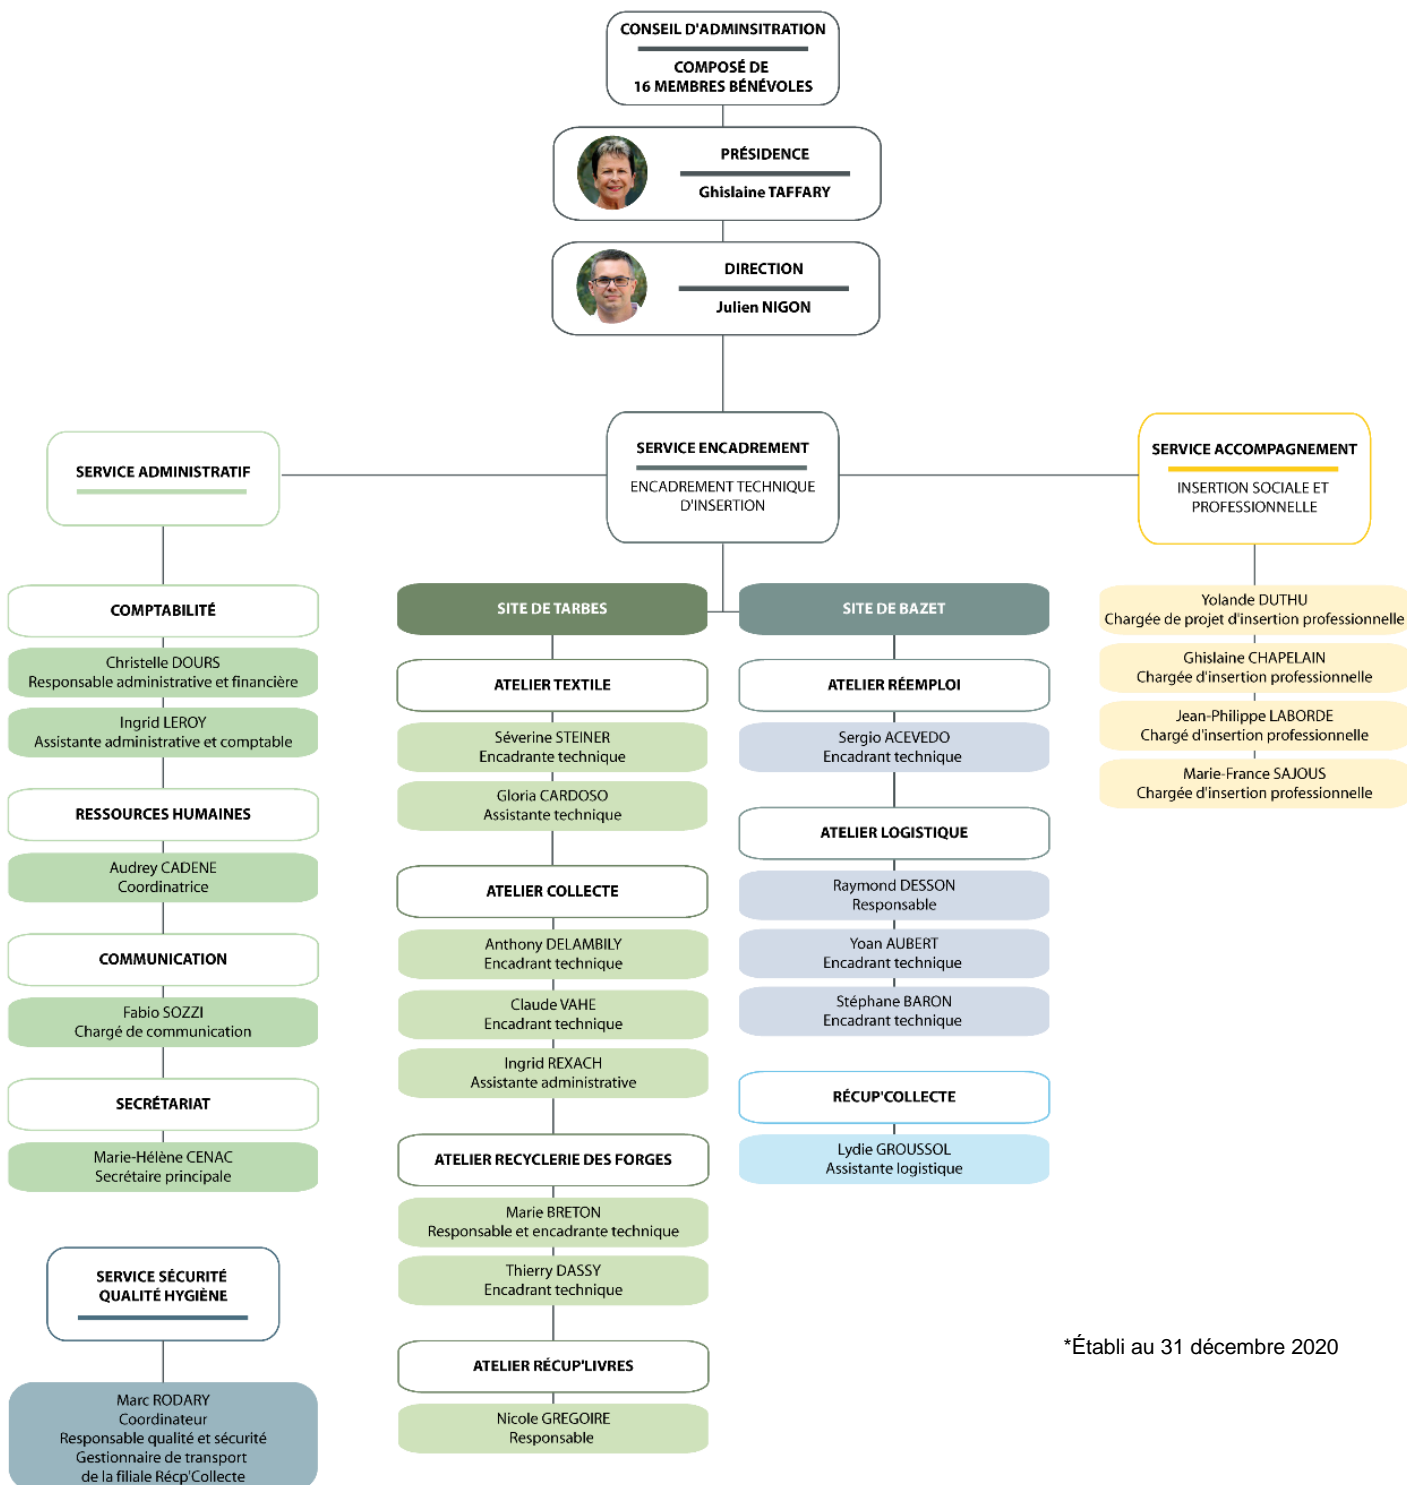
CONSEIL D'ADMINSITRATION

COMPOSÉ DE
16 MEMBRES BÉNÉVOLES

PRÉSIDENCE

Ghislaine TAFFARY

DIRECTION

Julien NIGON

SERVICE ADMINISTRATIF

SERVICE ENCADREMENT

ENCADREMENT TECHNIQUE D'INSERTION

SERVICE ACCOMPAGNEMENT

INSERTION SOCIALE ET PROFESSIONNELLE

COMPTABILITÉ

Christelle DOURS
Responsable administrative et financière

Ingrid LEROY
Assistante administrative et comptable

RESSOURCES HUMAINES

Audrey CADENE
Coordinatrice

COMMUNICATION

Fabio SOZZI
Chargé de communication

SECRÉTARIAT

Marie-Hélène CENAC
Secrétaire principale

SERVICE SÉCURITÉ QUALITÉ HYGIÈNE

Marc RODARY
Coordinateur
Responsable qualité et sécurité
Gestionnaire de transport
de la filiale Récp'Collecte

SITE DE TARBES

ATELIER TEXTILE

Séverine STEINER
Encadrante technique

Gloria CARDOSO
Assistante technique

ATELIER COLLECTE

Anthony DELAMBILY
Encadrant technique

Claude VAHE
Encadrant technique

Ingrid REXACH
Assistante administrative

ATELIER RECYCLERIE DES FORGES

Marie BRETON
Responsable et encadrante technique

Thierry DASSY
Encadrant technique

ATELIER RÉCUP'LIVRES

Nicole GREGOIRE
Responsable

SITE DE BAZET

ATELIER RÉEMPLOI

Sergio ACEVEDO
Encadrant technique

ATELIER LOGISTIQUE

Raymond DESSON
Responsable

Yoan AUBERT
Encadrant technique

Stéphane BARON
Encadrant technique

RÉCUP'COLLECTE

Lydie GROUSSOL
Assistante logistique

Yolande DUTHU
Chargée de projet d'insertion professionnelle

Ghislaine CHAPELAIN
Chargée d'insertion professionnelle

Jean-Philippe LABORDE
Chargé d'insertion professionnelle

Marie-France SAJOUS
Chargée d'insertion professionnelle

*Établi au 31 décembre 2020